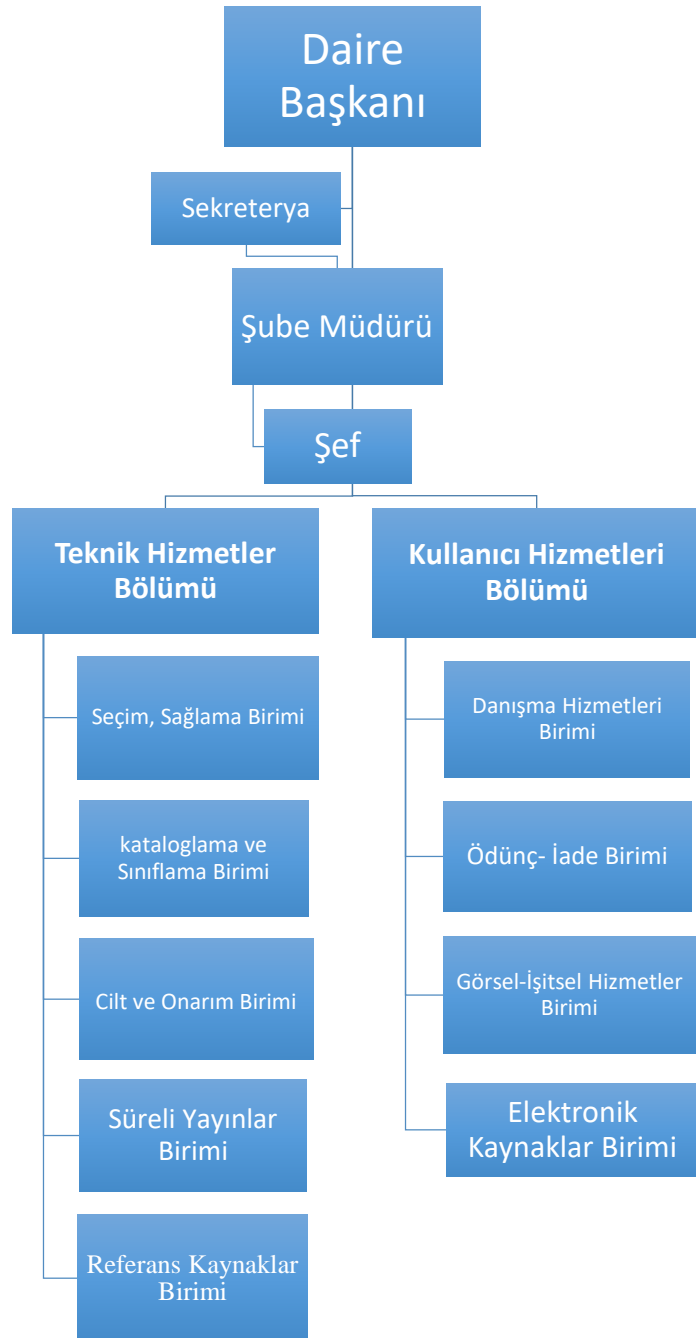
Daire Başkanı

Sekreterya

Şube Müdürü

Şef

Teknik Hizmetler Bölümü

Seçim, Sağlama Birimi

kataloglama ve Sınıflama Birimi

Cilt ve Onarım Birimi

Süreli Yayınlar Birimi

Referans Kaynaklar Birimi

Kullanıcı Hizmetleri Bölümü

Danışma Hizmetleri Birimi

Ödünç- İade Birimi

Görsel-İşitsel Hizmetler Birimi

Elektronik Kaynaklar Birimi